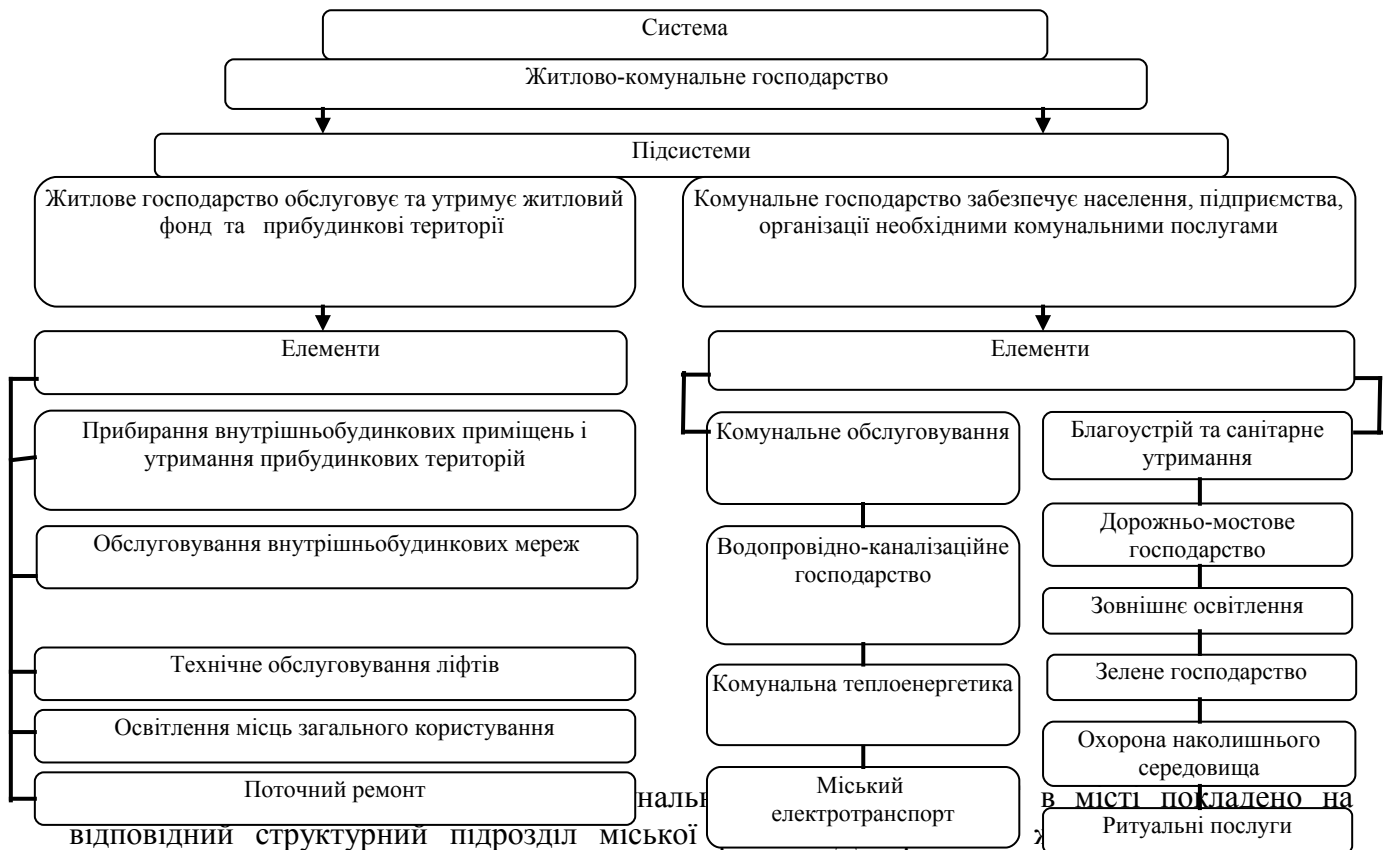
Система

Житлово-комунальне господарство

Підсистеми

Житлове господарство обслуговує та утримує житловий фонд та прибудинкові території

Комунальне господарство забезпечує населення, підприємства, організації необхідними комунальними послугами

Елементи

Прибирання внутрішньобудинкових приміщень і утримання прибудинкових територій

Обслуговування внутрішньобудинкових мереж

Технічне обслуговування ліфтів

Освітлення місць загального користування

Поточний ремонт

Елементи

Комунальне обслуговування

Водопровідно-каналізаційне господарство

Комунальна теплоенергетика

Міський електротранспорт

Благоустрій та санітарне утримання

Дорожньо-мостове господарство

Зовнішнє освітлення

Зелене господарство

Охорона наколишнього середовища

Ритуальні послуги

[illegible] нальн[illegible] в місті покладено на відповідний структурний підрозділ міської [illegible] ж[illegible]